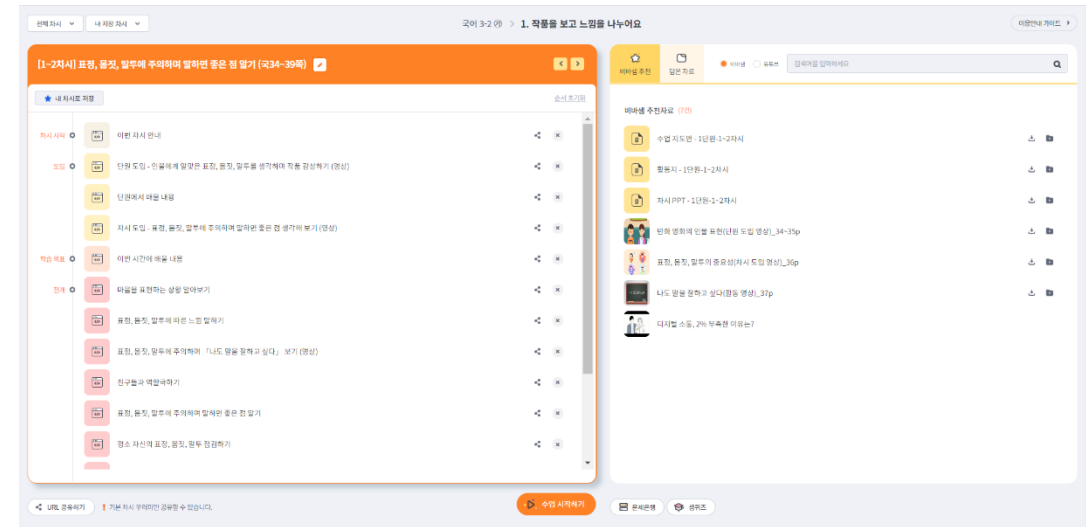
선택 차시 내 저장 차시

국어 3-2 ㉮ > 1. 작품을 보고 느낌을 나누어요

이용안내 가이드

[1~2차시] 표정, 몸짓, 말투에 주의하며 말하면 좋은 점 알기 (국34~39쪽)

내 차시로 저장

순서 초기화

차시 시작

이번 차시 안내

도입

단원 도입 - 인물에게 알맞은 표정, 몸짓, 말투를 생각하며 작품 감상하기 (영상)

단원에서 배울 내용

차시 도입 - 표정, 몸짓, 말투에 주의하며 말하면 좋은 점 생각해 보기 (영상)

학습 목표

이번 시간에 배울 내용

전개

마음을 표현하는 상황 알아보기

표정, 몸짓, 말투에 따른 느낌 말하기

표정, 몸짓, 말투에 주의하며 「나도 말을 잘하고 싶다」 보기 (영상)

친구들과 역할극하기

표정, 몸짓, 말투에 주의하며 말하면 좋은 점 알기

평소 자신의 표정, 몸짓, 말투 점검하기

URL 공유하기

기본 차시 우려먹인 공유할 수 있습니다.

수업 시작하기

비바샘 추천

열린 자료

비바샘 유튜브

검색어를 입력하세요

비바샘 추천자료 (7건)

수업 지도안 - 1단원-1~2차시

활동지 - 1단원-1~2차시

차시 PPT - 1단원-1~2차시

만화 영화에 인물 표현(단원 도입 영상)_34~35p

표정, 몸짓, 말투의 중요성(차시 도입 영상)_36p

나도 말을 잘하고 싶다(활동 영상)_37p

디지털 소통, 2% 부족한 이유는?

문서편집

샘퀴즈